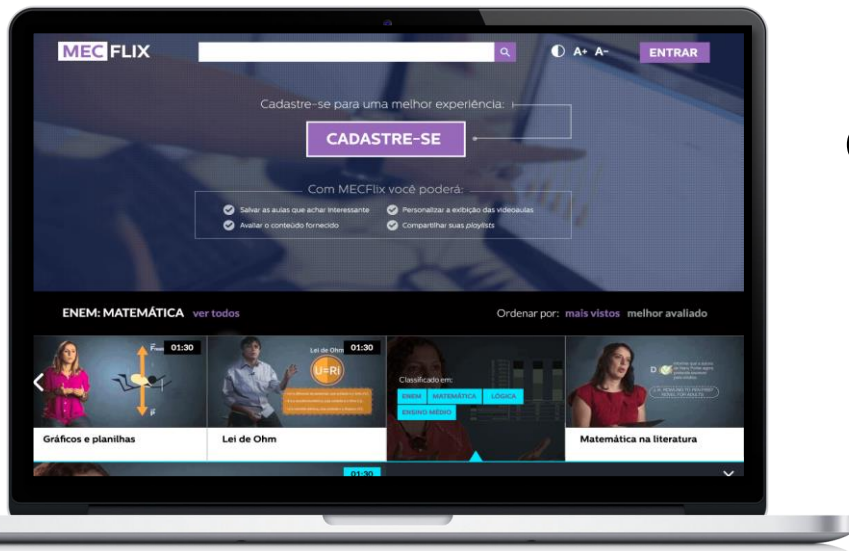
MEC FLIX

A+ A-

ENTRAR

Cadastre-se para uma melhor experiência:

CADASTRE-SE

Com MECFlix você poderá:

Salvar as aulas que achar interessante

Personalizar a exibição das videoaulas

Avaliar o conteúdo fornecido

Compartilhar suas playlists

ENEM: MATEMÁTICA ver todos

Ordenar por: mais vistos melhor avaliado

01:30

01:30

Lei de Ohm

U=RI

Classificado em:

ENEM

MATEMÁTICA

LÓGICA

ENSINO MÉDIO

Gráficos e planilhas

Lei de Ohm

Matemática na literatura

01:30